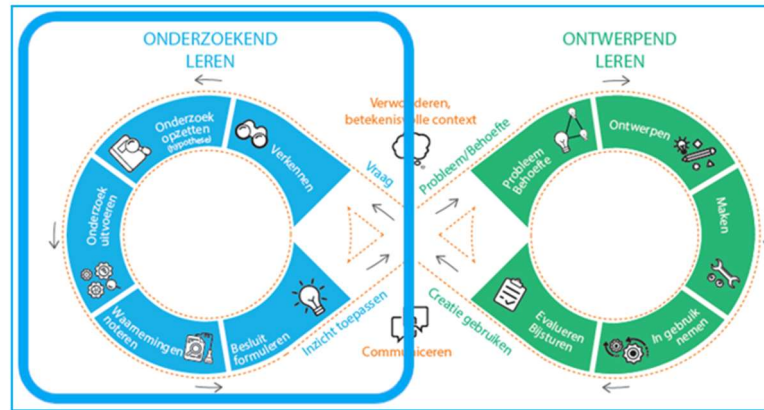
ONDERZOEKEND LEREN

ONTWERPEND LEREN

Verwonderen, betekenisvolle context

Onderzoek opzetten (hypothese)

Verkennen

Onderzoek uitvoeren

Waarnemingen noteren

Besluit formuleren

Vraag

Inzicht toepassen

Probleem/Behoefte

Creatie gebruiken

Communiceren

Probleem Behoefte

Ontwerpen

Maken

In gebruik nemen

Evalueren Bijsturen